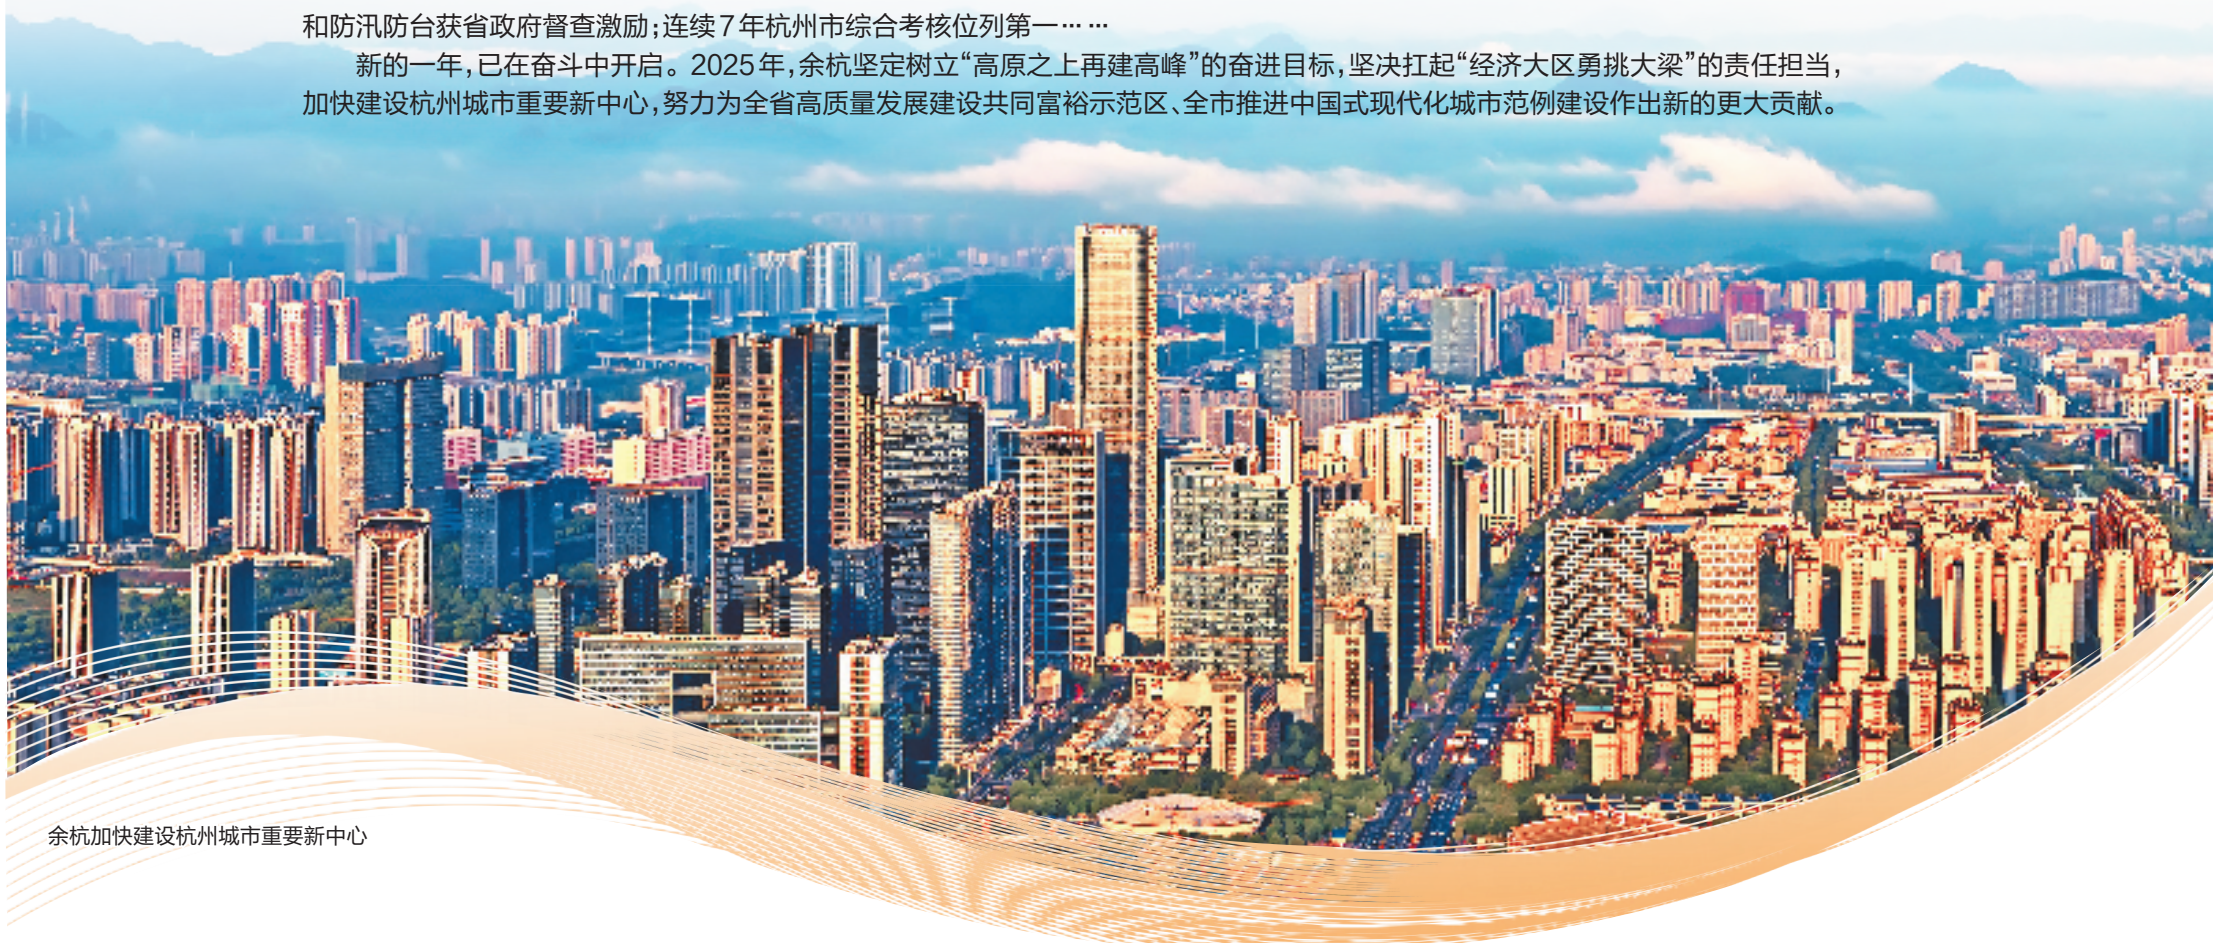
和防汛防台获省政府督查激励；连续7年杭州市综合考核位列第一……

新的一年，已在奋斗中开启。2025年，余杭坚定树立“高原之上再建高峰”的奋进目标，坚决扛起“经济大区勇挑大梁”的责任担当，加快建设杭州城市重要新中心，努力为全省高质量发展建设共同富裕示范区、全市推进中国式现代化城市范例建设作出新的更大贡献。

余杭加快建设杭州城市重要新中心